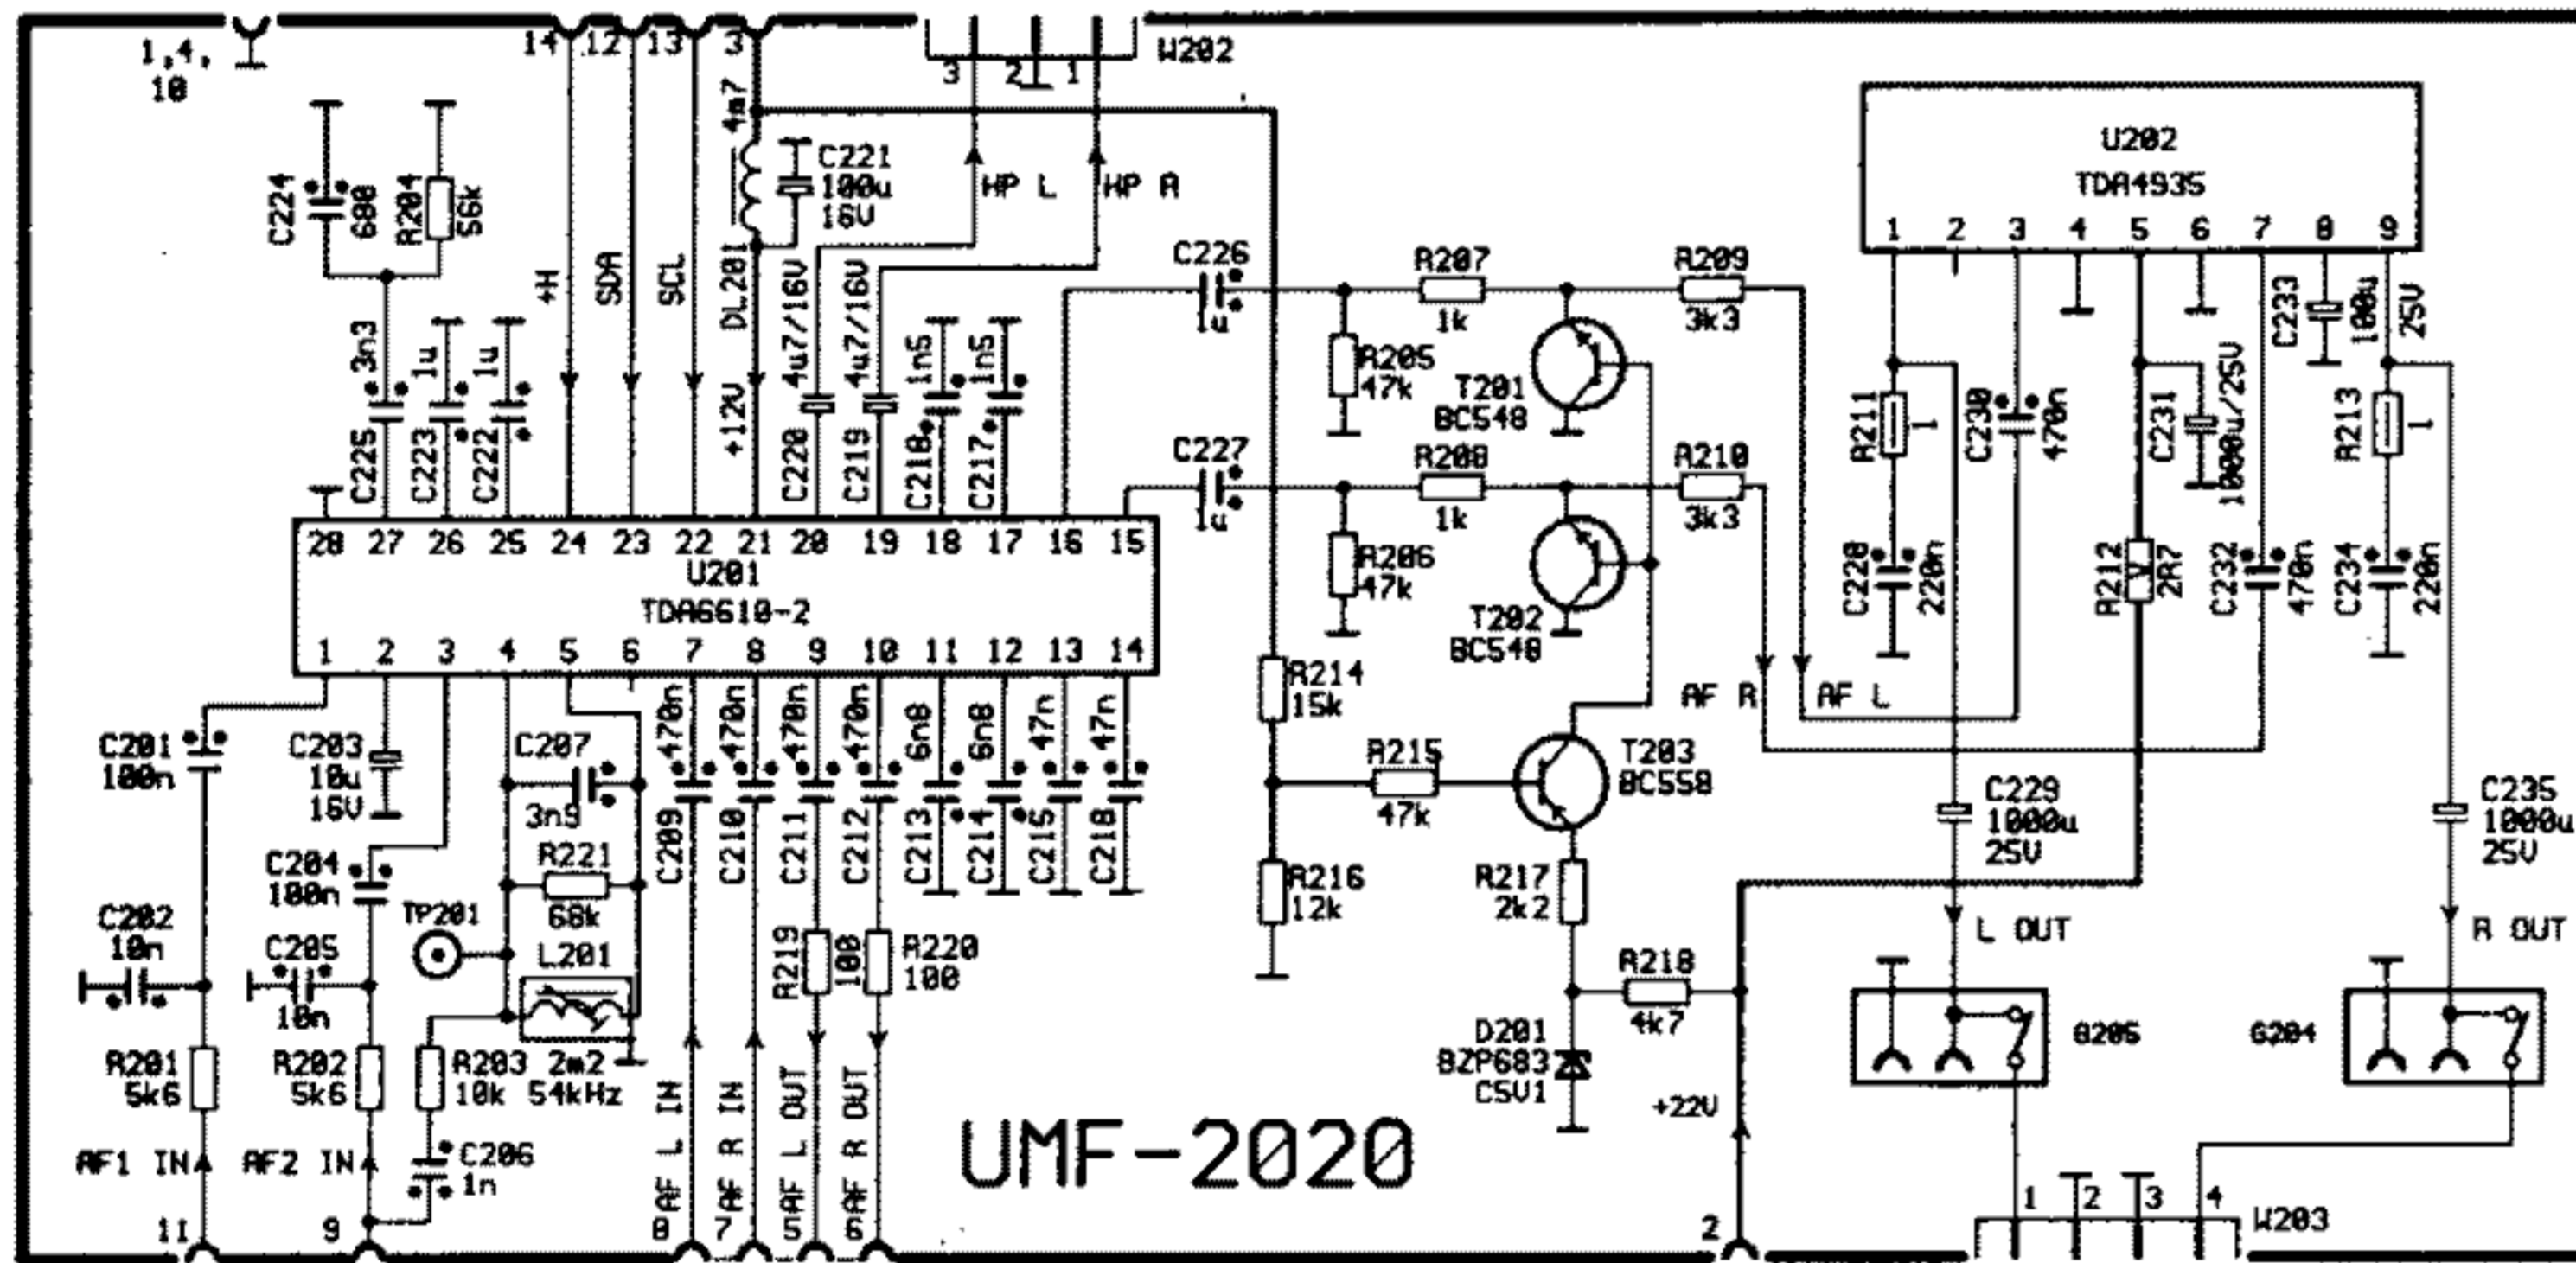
1,4,
10

14 12 13 3

3 2 1 W202

C224 680 R204 56k

+H SDA SCL DL201 4m7

C221 100u 16V

HP L HP R

C225 3n3 C223 1u C222 1u

+12V C220 4u7/16V C219 4u7/16V C216 1n5 C217 1n5

C226 1u C227 1u

R207 1k R209 3k3

R205 47k T201 BC548

R208 1k R210 3k3

R206 47k T202 BC548

U202
TDA4935
1 2 3 4 5 6 7 8 9

C233 100u 25V

R211 1 C230 470n C231 1000u/25V R213 1

C228 220n R212 2R7 C232 470n C234 220n

28 27 26 25 24 23 22 21 20 19 18 17 16 15
U201
TDA6610-2
1 2 3 4 5 6 7 8 9 10 11 12 13 14

C201 100n C203 10u 16V C207 3n9

C209 470n C210 470n C211 470n C212 470n C213 6n8 C214 6n8 C215 47n C218 47n

R214 15k

R215 47k T203 BC558

AF R AF L

C229 1000u 25V C235 1000u 25V

C204 100n R221 68k

C202 10n C205 10n TP201 L201

R216 12k R217 2k2

L OUT R OUT

R219 100 R220 100

R218 4k7

D201 BZP683 C5V1

B206 B204

R201 5k6 R202 5k6 R203 10k 2m2 54kHz

C206 1n

+22V

AF1 IN AF2 IN

AF L IN AF R IN AF L OUT AF R OUT

UMF-2020

11 9 8 7 5 6 2

1 2 3 4 W203